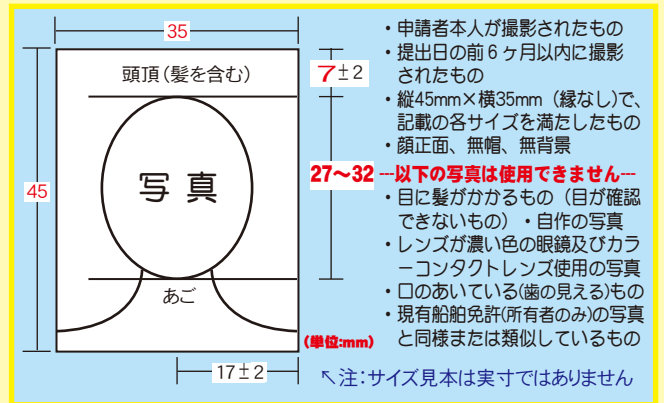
35

頭頂（髪を含む）

7±2

写真

45

27〜32

あご

(単位:mm)

17±2

・申請者本人が撮影されたもの
・提出日の前６ヶ月以内に撮影されたもの
・縦45mm×横35mm（縁なし）で、記載の各サイズを満たしたもの
・顔正面、無帽、無背景

---以下の写真は使用できません---
・目に髪がかかるもの（目が確認できないもの）・自作の写真
・レンズが濃い色の眼鏡及びカラーコンタクトレンズ使用の写真
・口のあいている(歯の見える)もの
・現有船舶免許(所有者のみ)の写真と同様または類似しているもの

↖注:サイズ見本は実寸ではありません